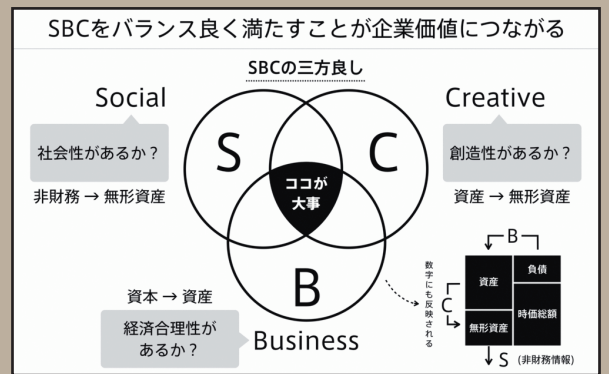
SBCをバランス良く満たすことが企業価値につながる

SBCの三方良し

Social

社会性があるか？

非財務 → 無形資産

Creative

創造性があるか？

資産 → 無形資産

S

C

ココが大事

B

資本 → 資産

経済合理性があるか？

Business

数字にも反映される

B

資産

負債

C

無形資産

時価総額

S（非財務情報）